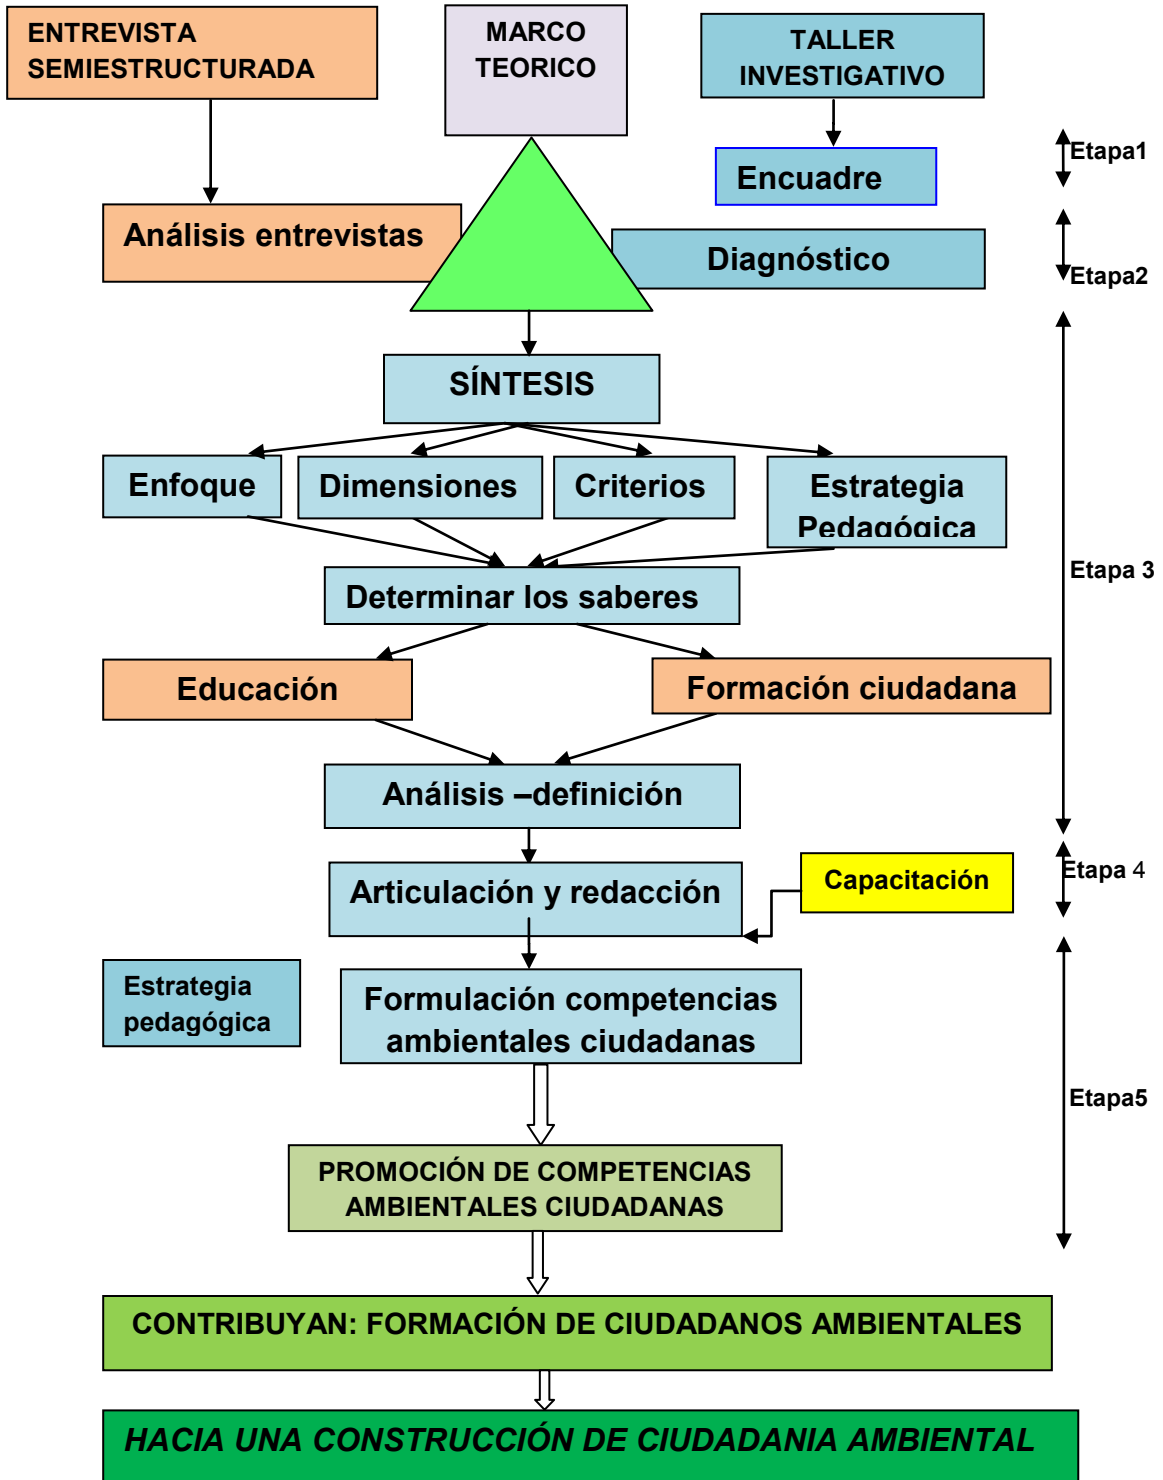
ENTREVISTA SEMIESTRUCTURADA

MARCO TEORICO

TALLER INVESTIGATIVO

Encuadre

Etapa1

Análisis entrevistas

Diagnóstico

Etapa2

SÍNTESIS

Enfoque

Dimensiones

Criterios

Estrategia Pedagógica

Etapa 3

Determinar los saberes

Educación

Formación ciudadana

Análisis –definición

Articulación y redacción

Capacitación

Etapa 4

Estrategia pedagógica

Formulación competencias ambientales ciudadanas

Etapa5

PROMOCIÓN DE COMPETENCIAS AMBIENTALES CIUDADANAS

CONTRIBUYAN: FORMACIÓN DE CIUDADANOS AMBIENTALES

HACIA UNA CONSTRUCCIÓN DE CIUDADANIA AMBIENTAL